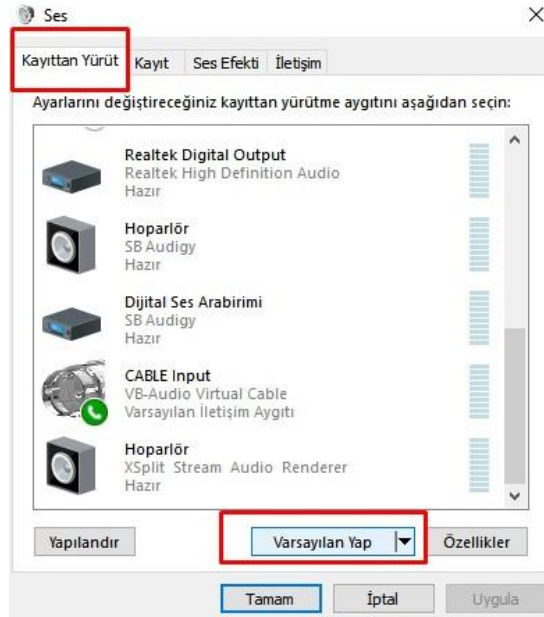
Ses

×

Kayıttan Yürüt | Kayıt | Ses Efekti | İletişim

Ayarlarını değiştireceğiniz kayıttan yürütme aygıtını aşağıdan seçin:

Realtek Digital Output
Realtek High Definition Audio
Hazır

Hoparlör
SB Audigy
Hazır

Dijital Ses Arabirimi
SB Audigy
Hazır

CABLE Input
VB-Audio Virtual Cable
Varsayılan İletişim Aygıtı

Hoparlör
XSplit Stream Audio Renderer
Hazır

Yapılandır

Varsayılan Yap

Özellikler

Tamam

İptal

Uygula